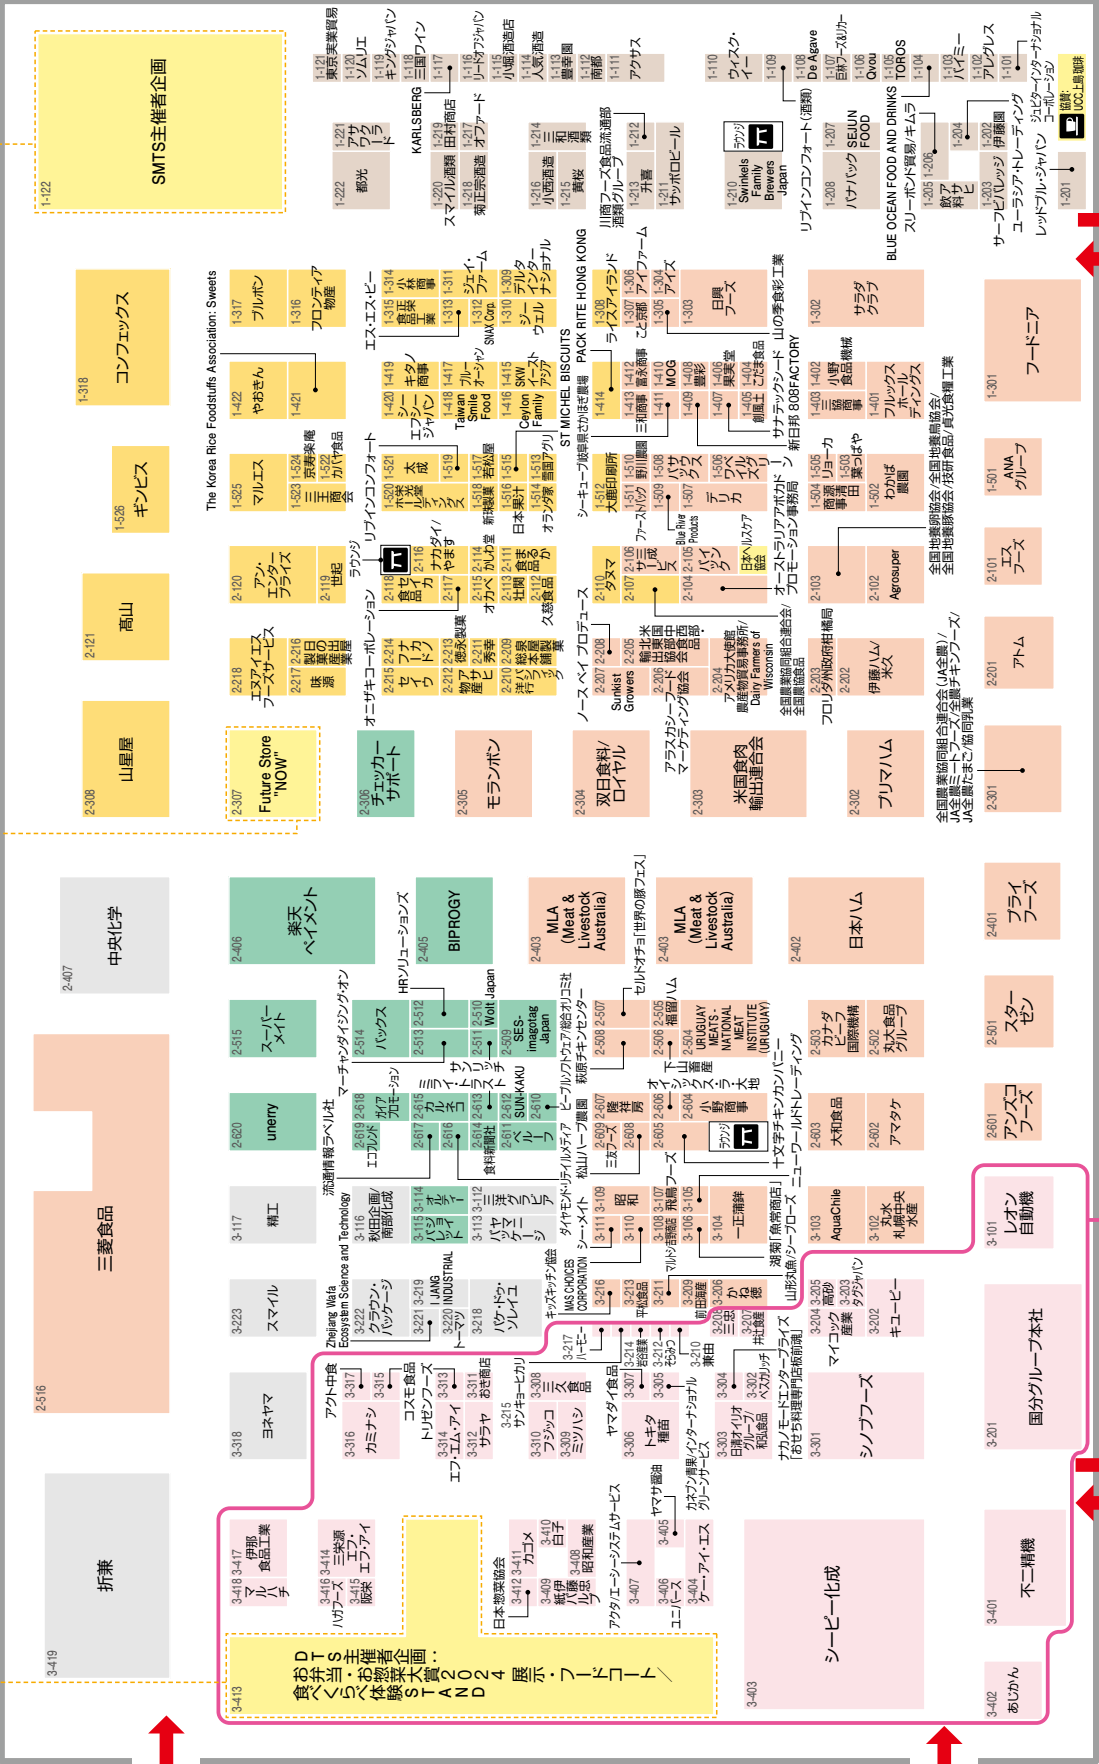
1-122
SMTS主催者企画

1-318
コンフェックス

1-526
ギンビス

2-121
高山

2-308
山星屋

1-317 ブルボン
1-316 フロンティア物産
1-422 やおきん
1-421
The Korea Rice Foodstuffs Association: Sweets
1-525 マルエス
1-523 三菱食品
1-524 京都美庵
1-522 カバヤ食品
2-120 アン・エンタープライズ
2-119 世紀
ラウンジ
2-218 エヌアイエスフーズサービス
2-217 味源
2-216 朝日食品工業
2-307 Future Store "NOW"

1-222 都光
1-221 アサヒフード
KARLSBERG
1-219 田村商店
1-220 スマイル酒販
1-218 菊正宗酒造
1-217 オファード
1-121 東京実業貿易
1-120 ソムリエ
1-119 キングジャパン
1-118 三国ワイン
1-117
1-116 リードオフジャパン
1-115 小堀酒造店
1-114 人気酒造
1-113 豊幸園
1-112 両都
1-111 アクサス
1-214 三和酒類
1-216 小西酒造
1-215 黄桜
川商フーズ食品流通部酒類グループ
1-212
1-213 升喜
1-211 サッポロビール
1-110 ウィスク・イー
1-109
1-108 De Agave
1-107 日欧フーズ&リカー
1-106 Qvou
1-105 TOROS
1-104
1-103 バイミー
1-102 アレグレス
1-101
ラウンジ
1-210 Swinkels Family Brewers Japan
リブインコンフォート(酒類)
1-207 SEJUN FOOD
1-208 バナパック
BLUE OCEAN FOOD AND DRINKS
1-206
1-205 飲み食サイト
1-204
1-203 サーブ・ビバレッジ
1-202 伊藤園
スリーボンド貿易/キムラ
ユーラシア・トレーディング
ジュピターインターナショナル
レッドブル・ジャパン
1-201
協賛: UCC上島珈琲

エス・エス・ビー
1-315 食品企業
1-314 小林商事
1-313
1-311 ジェイ・ファーム
1-312 SNAX Corp.
1-310 シーウェル
1-309 デルタインターナショナル
PACK RITE HONG KONG
1-308 ライスアイランド
1-307 ことぶき屋
1-306 アイファーム
1-304 アイズ
1-305
1-303 日興フーズ
山の幸食彩工業
1-302 サラダクラブ
1-420 シー・エフ・ジャパン
1-419 キタノ商事
1-418 Taiwan Smile Food
1-417 ブルーオーシャン
1-416 Ceylon Family
1-415 SKW ファーストアジア
ST MICHEL BISCUITS
1-414
1-413 三和商事
1-412 富永商事
1-411
1-410 MOG
1-408 新宿良栄
1-409
1-407
1-406 美栄堂
1-405 創庫生
1-404 こだま食品
サナテックシード
新日邦 808FACTORY
1-403 一協商事
1-402 小野食品機械
1-401 フルックスホールディングス
全国地鶏卸協会/全国地鶏食品/技研食品/貞光食糧工業
1-301 フードニア
リブインコンフォート
1-520 不二家エリアサービス
1-521 太成
1-519
1-518 若松屋
1-517 新垣製菓
1-516 日本果汁
1-515
1-514 オランダ家
1-513 吉田アグリ
シーキューブ/岐阜県さかほぎ農場
1-512 大亜印刷所
1-511 ファーストパック
1-510 野川農園
1-509
1-508 バウチ
1-507 テリカ
1-506 エルメ
1-505
Blue River Products
オーストラリアアボカド・プロモーション事務局
1-504 商事
1-505 リョーカ
1-503 豊田商事
1-502 わかば農園
1-501 ANAグループ
ナカダイ
2-118 食品工房
2-116 スキ
2-117 やま善
2-115 オカベ
2-114 かいじゅ
2-113 丸正
2-111 食品
2-112 久慈食品
2-110 タスマ
2-106 エサン
2-107
2-105 バイシン
日本ヘルスケア協会
2-104
2-103
2-102 Agrosuper
2-101 エスフーズ
オニザキコーポレーション
2-215 セイカ
2-214 ナナカ
2-213 徳永製菓
2-212 物産アセ
2-211 秀華
2-210 洋行
2-209 本舗
ノースベイ プロデュース
2-208
2-207 Sunkist Growers
2-205 米国食肉協会
2-206 アラスカシーフード・マーケティング協会
2-204 アメリカ大使館農産物貿易事務所/Dairy Farmers of Wisconsin
全国農業協同組合連合会/全農食品
2-203 フロリダ州政府柑橘局
2-202 伊藤ハム米久
2-201 アトム
全国農業協同組合連合会(JA全農)/JA全農ミートフーズ/JA全農チキンフーズ/JA全農たまご/協同乳業
2-306 チェッカーサポート
2-305 モランボン
2-304 双日食料/ロイヤル
2-303 米国食肉輸出連合会
2-302 プリマハム
2-301

3-407 中央化学
2-406 楽天ペイメント
HRソリューションズ
2-405 BIPROGY
2-403 MLA (Meat & Livestock Australia)
セルドオチョ「世界の豚フェス」
2-403 MLA (Meat & Livestock Australia)
2-402 日本ハム
2-401 プライフーズ
2-516
三菱食品
2-515 スーパーメイト
マーチャンダイジング・オン
2-514 パックス
2-513
2-512
2-511 サンジェルマン
2-510 Wolt Japan
2-509 SES-imagotag Japan
ピーアンドシー/総合オリコミ社
2-508
2-507
2-506 福留ハム
2-505
2-504 URUGUAY MEATS - NATIONAL MEAT INSTITUTE (URUGUAY)
2-503 カナダビーフ国際機構
2-502 丸大食品グループ
2-501 スターゼン
2-620 unerry
流通情報ラベル社
2-619 エフブロード
2-618 ガイアプロモーション
2-617 ミルカ
2-616
2-615 ココカラ
2-614 食品開発社
2-613 テクノロジー
2-612 SUN-KAKU
2-611 ベル
2-610
ビーソフトウェア
松山ハーブ農園
2-609 三友フーズ
2-608
2-607 隆祥房
2-606 オイシックス・ラ・大地
2-605
2-604 小野商事
ラウンジ
十文字チキンカンパニー
ニューワールドトレーディング
2-603 大和食品
2-602 アマタケ
2-601 アンズコフーズ
3-117 精工
3-116 秋田企画/南館パッケージ
3-115 パシフィック
3-114 オルディ
3-113 パヤマイル
3-112 ディアグリ
ダイヤモンド・リテイルメディア
シー・メイト
3-111
3-109 昭和
3-110
3-108
3-107 飛鳥フーズ
3-105
3-106
3-104 一正蒲鉾
湖南「魚常商店」
山形水産/シーフロース
3-103 AquaChile
3-102 札幌中央水産
3-101 レオン自動機
3-223 スマイル
Zhejiang Wafa Ecosystem Science and Technology
3-222 クラウン・パッケージ
3-221
3-219 JIANG INDUSTRIAL
3-220 トーヨー
3-218 パウ・ドゥ・ソレイユ
キッズキッチン協会
MAS CHOICES CORPORATION
3-216
3-213 平和食品
3-211
3-209 前田商事
3-206 かね徳
3-208
3-207 丸魚食品
3-205
3-204 マイコック産業
3-203 タカシャン
3-202 キユーピー
3-201 国分グループ本社
3-318 ヨネヤマ
アクト中食
3-317
3-315 コスモ食品
3-316 カミナシ
トリゼンフーズ
3-314 エフ・エム・アイ
3-313
3-312 サラヤ
3-311 おかめ商店
3-215 サンキーヒカリ
3-217 ハーモー
3-214 岩谷産業
3-212 そうま
3-210 兼田
3-308 三之食品
3-307
3-305
3-310 フジッコ
3-309 ミツハシ
ヤマダイ食品
3-306 トキタ種苗
3-304
3-302 ベスカリッチ
カネテツ・インターナショナル
3-303 日清オイリオグループ/和弘食品
ナカノモードエンタープライズ
「おせち料理専門店板前魂」
3-301 シノブフーズ
3-419 折兼
3-418 マルハチ
3-417 伊那食品工業
3-416 ハグハーブ
3-415 阪栄
3-414 三栄源エフ・エフ・アイ
3-413
DTS主催者企画:
お弁当・お惣菜大賞2024 展示・フードコート/
食べくらべ体験SMTS
日本惣菜協会
3-412
3-411 カゴメ
3-410 日世
3-409 紙の匠
3-408 昭和産業
アクタ/エーシーシステムサービス
ヤマサ醤油
3-407
3-405
3-406 ユニパース
3-404 ケー・アイ・エス
カネフジ青果グリーンサービス
3-403 シーピー化成
3-401 不二精機
3-402 あじかん